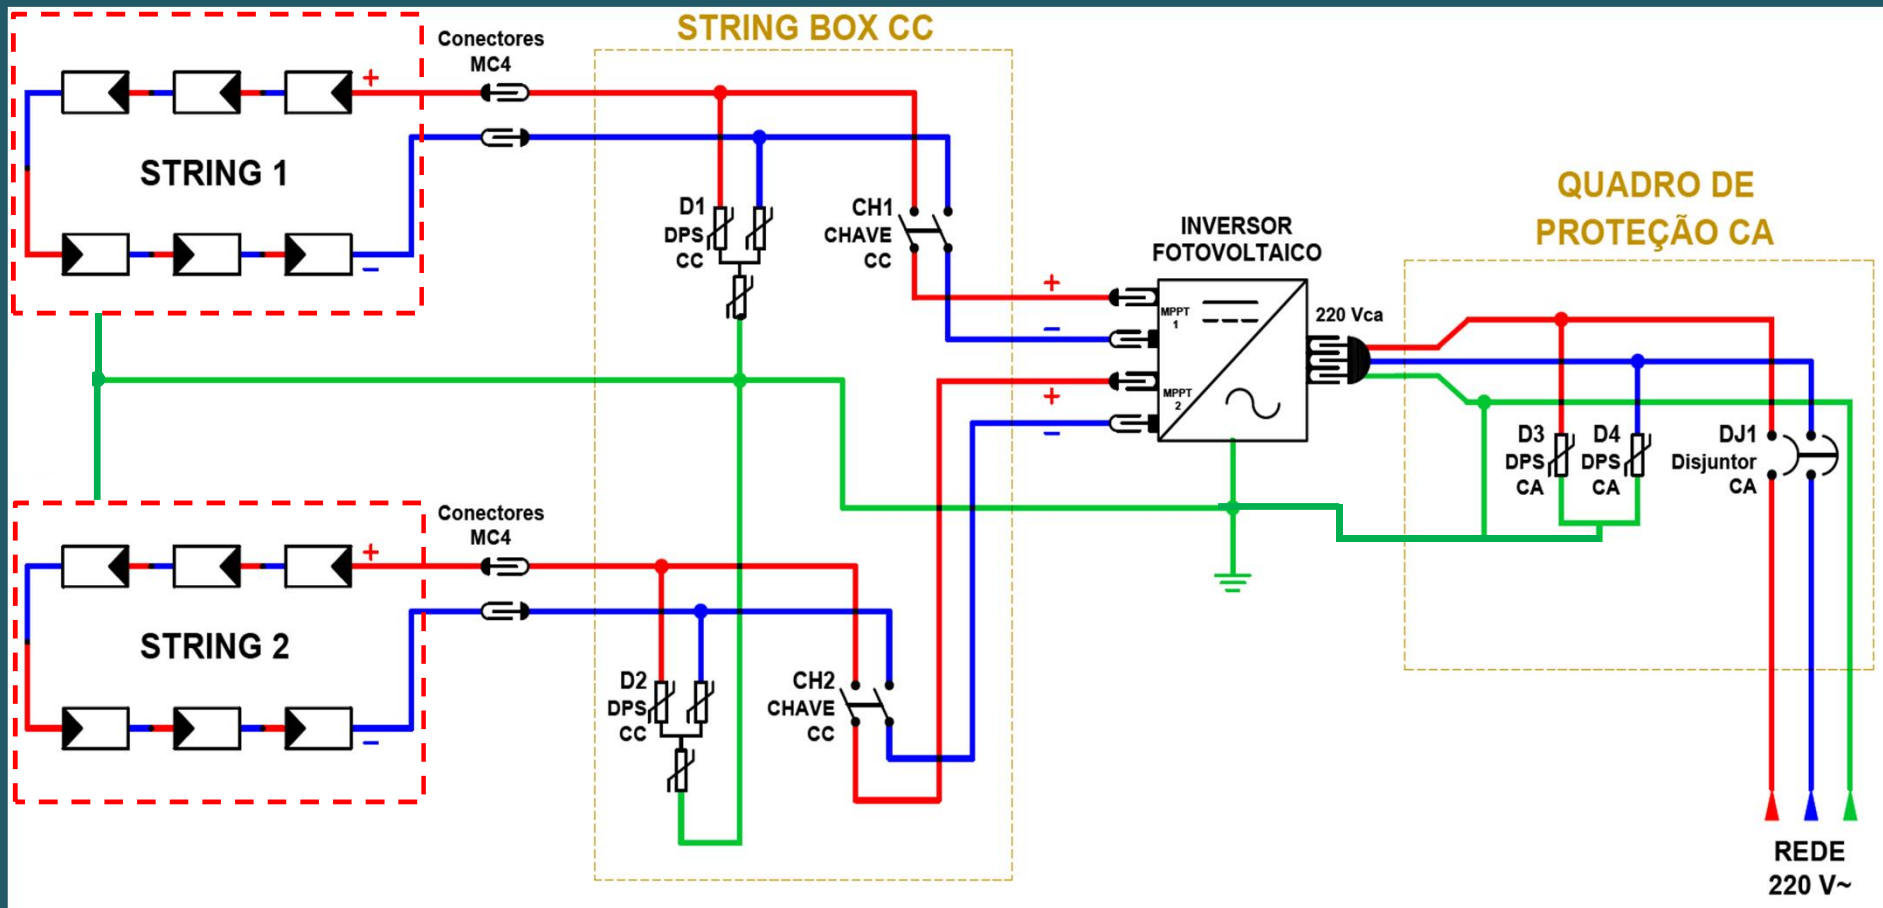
STRING BOX CC

Conectores MC4

+

STRING 1

−

D1 DPS CC

CH1 CHAVE CC

INVERSOR FOTOVOLTAICO

MPPT 1

MPPT 2

220 Vca

QUADRO DE PROTEÇÃO CA

+

−

+

−

D3 DPS CA

D4 DPS CA

DJ1 Disjuntor CA

Conectores MC4

+

STRING 2

−

D2 DPS CC

CH2 CHAVE CC

REDE 220 V~